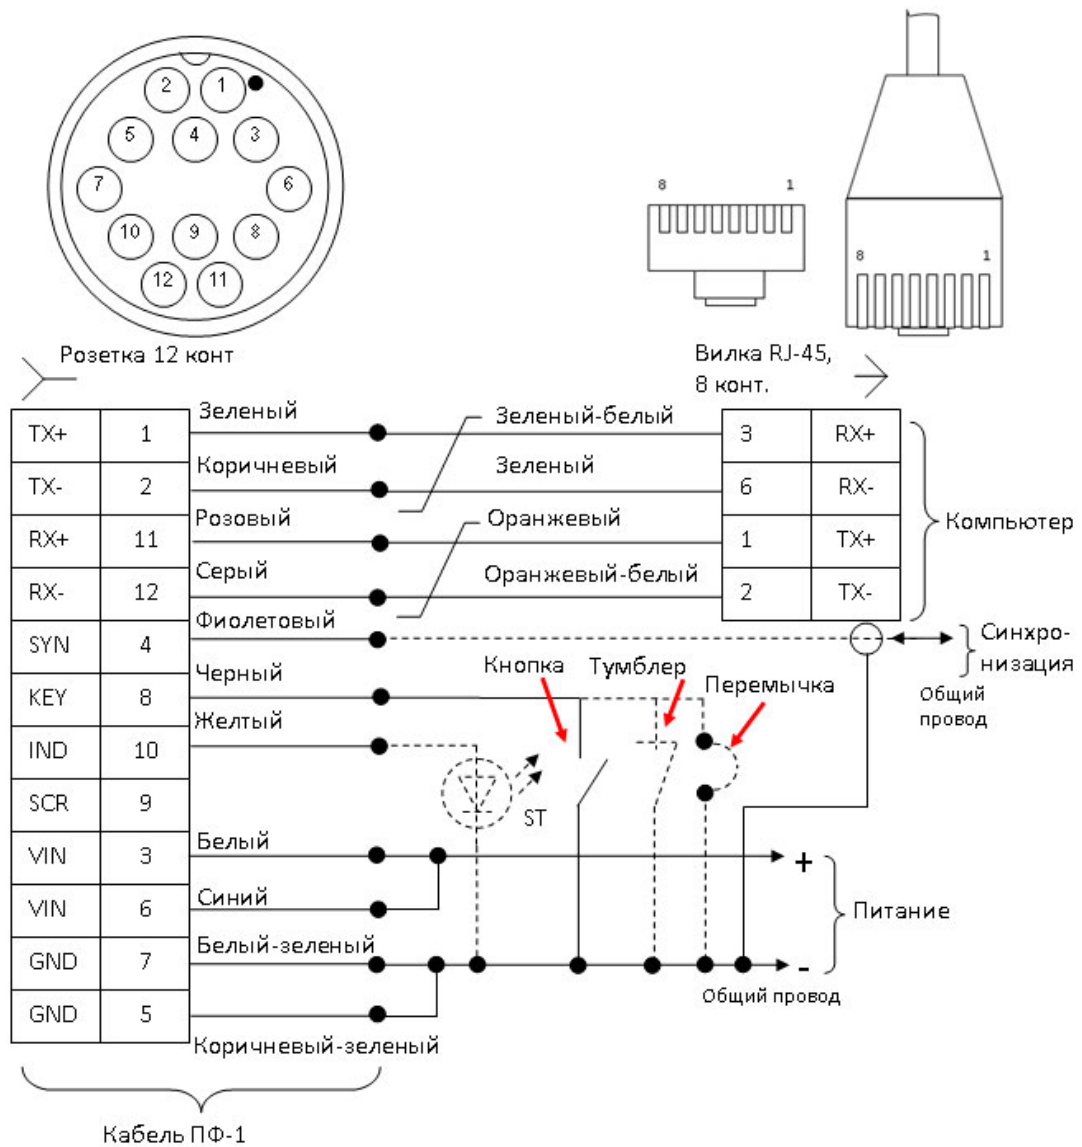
2 1
5 4 3
7 6
10 9 8
12 11

Розетка 12 конт

8 1

8 1

Вилка RJ-45, 8 конт.

| TX+ | 1 |
|---|---|
| TX- | 2 |
| RX+ | 11 |
| RX- | 12 |
| SYN | 4 |
| KEY | 8 |
| IND | 10 |
| SCR | 9 |
| VIN | 3 |
| VIN | 6 |
| GND | 7 |
| GND | 5 |

Зеленый
Коричневый
Розовый
Серый
Фиолетовый
Черный
Желтый
Белый
Синий
Белый-зеленый
Коричневый-зеленый

Зеленый-белый
Зеленый
Оранжевый
Оранжевый-белый

| 3 | RX+ |
|---|---|
| 6 | RX- |
| 1 | TX+ |
| 2 | TX- |

Компьютер

Синхро-низация

Общий провод

Кнопка
Тумблер
Перемычка

ST

+
-

Питание

Общий провод

Кабель ПФ-1